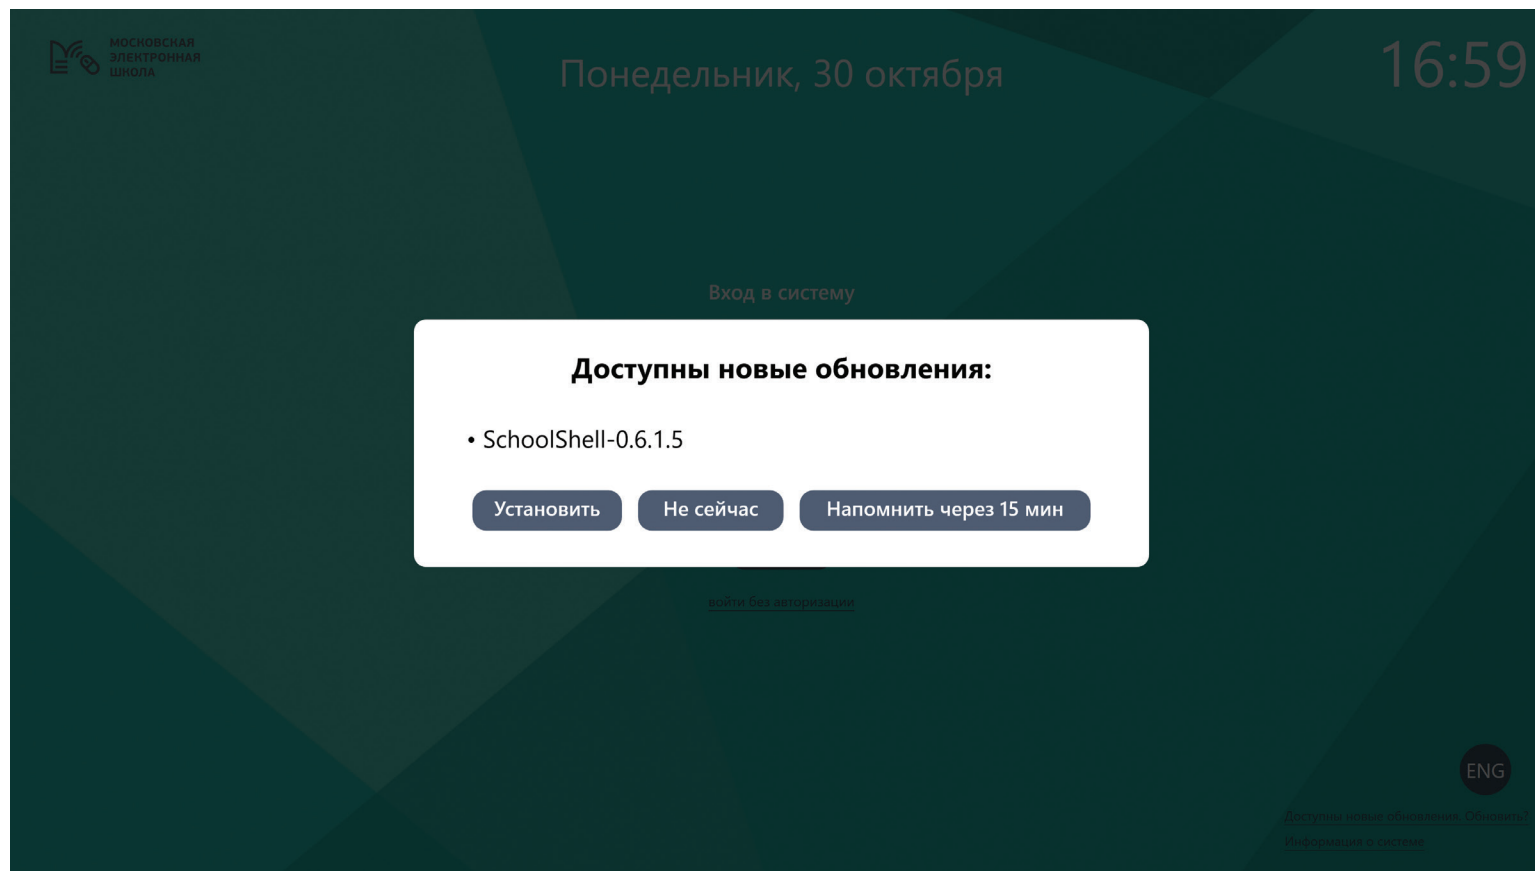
МОСКОВСКАЯ ЭЛЕКТРОННАЯ ШКОЛА

Понедельник, 30 октября

16:59

Вход в систему

Доступны новые обновления:

• SchoolShell-0.6.1.5

Установить

Не сейчас

Напомнить через 15 мин

войти без авторизации

ENG

Доступны новые обновления. Обновить?

Информация о системе